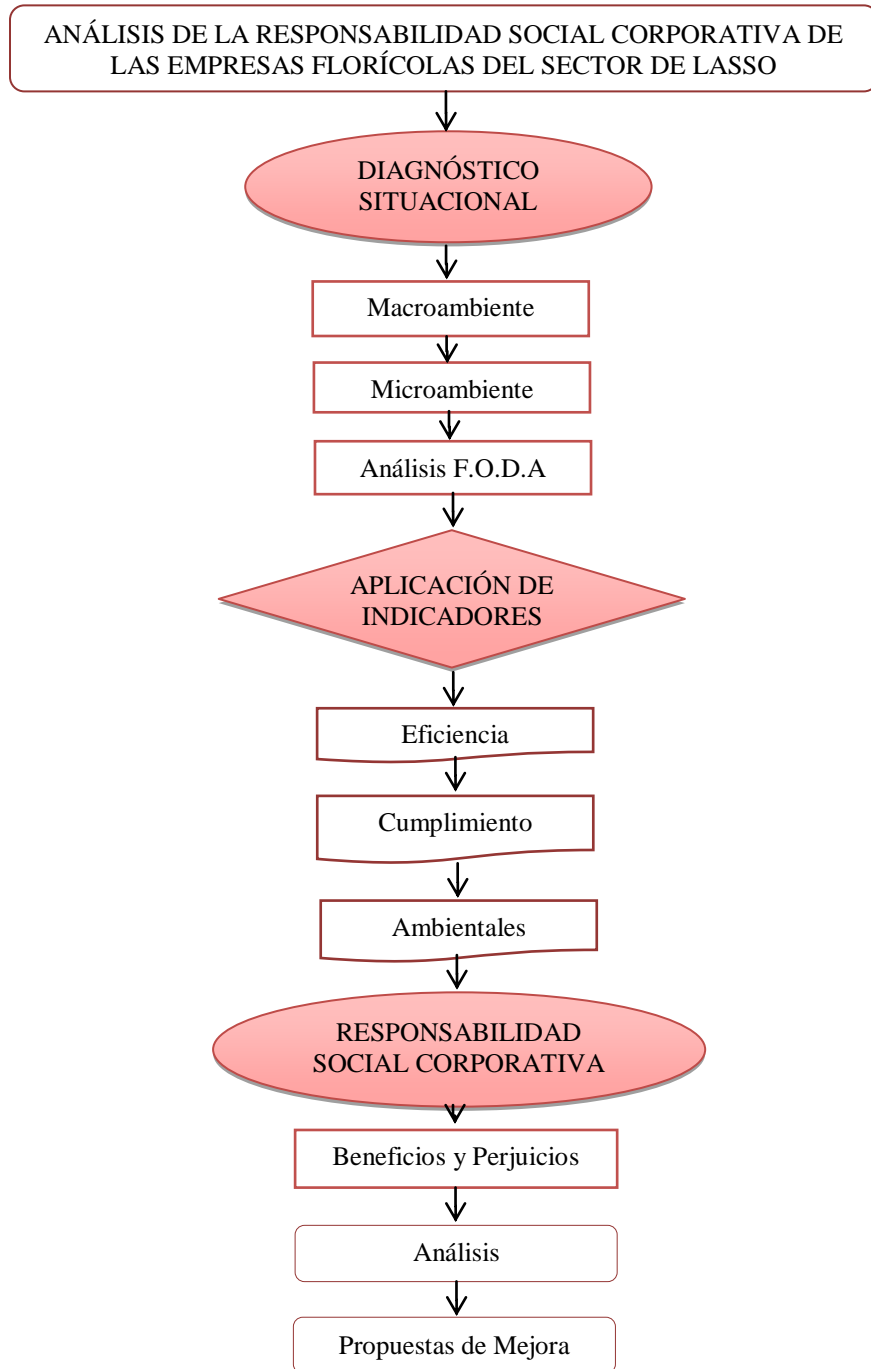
ANÁLISIS DE LA RESPONSABILIDAD SOCIAL CORPORATIVA DE LAS EMPRESAS FLORÍCOLAS DEL SECTOR DE LASSO

DIAGNÓSTICO SITUACIONAL

Macroambiente

Microambiente

Análisis F.O.D.A

APLICACIÓN DE INDICADORES

Eficiencia

Cumplimiento

Ambientales

RESPONSABILIDAD SOCIAL CORPORATIVA

Beneficios y Perjuicios

Análisis

Propuestas de Mejora